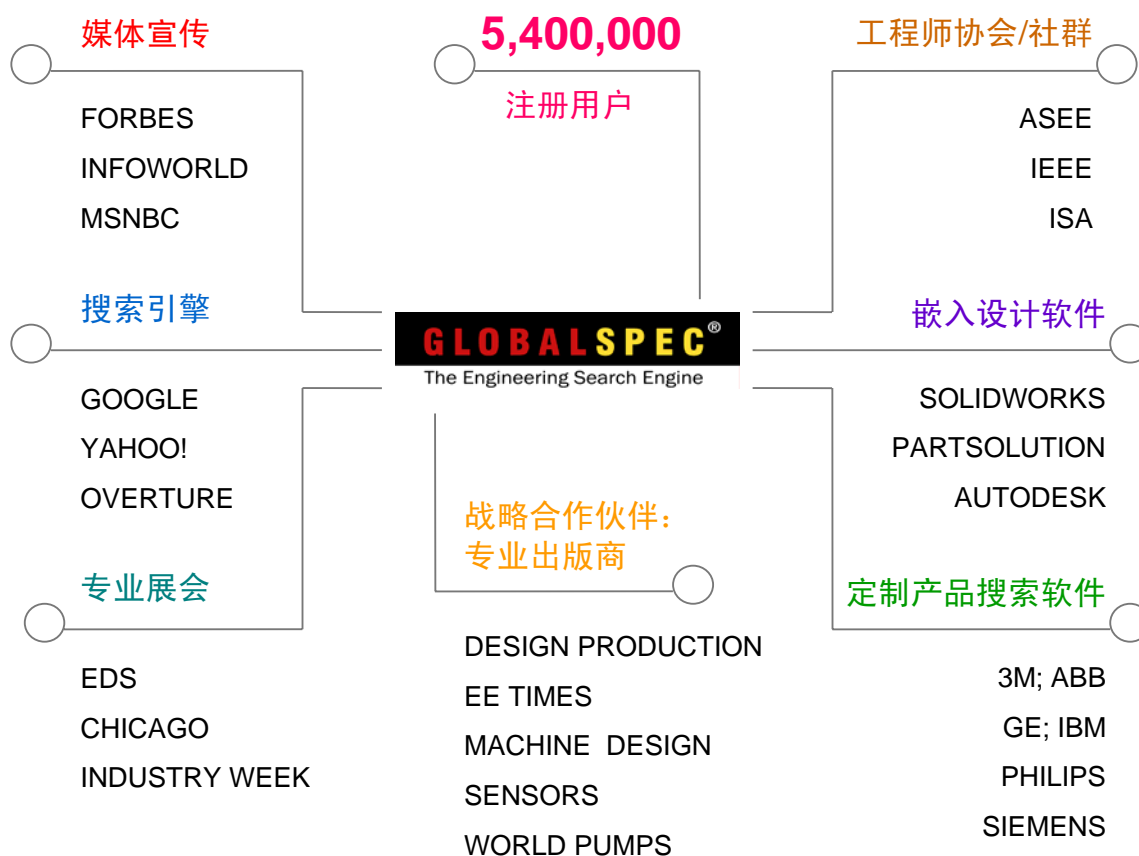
媒体宣传

FORBES
INFOWORLD
MSNBC

5,400,000
注册用户

工程师协会/社群

ASEE
IEEE
ISA

搜索引擎

GOOGLE
YAHOO!
OVERTURE

GLOBALSPEC®
The Engineering Search Engine

嵌入设计软件

SOLIDWORKS
PARTSOLUTION
AUTODESK

战略合作伙伴:
专业出版商

专业展会

EDS
CHICAGO
INDUSTRY WEEK

DESIGN PRODUCTION
EE TIMES
MACHINE DESIGN
SENSORS
WORLD PUMPS

定制产品搜索软件

3M; ABB
GE; IBM
PHILIPS
SIEMENS